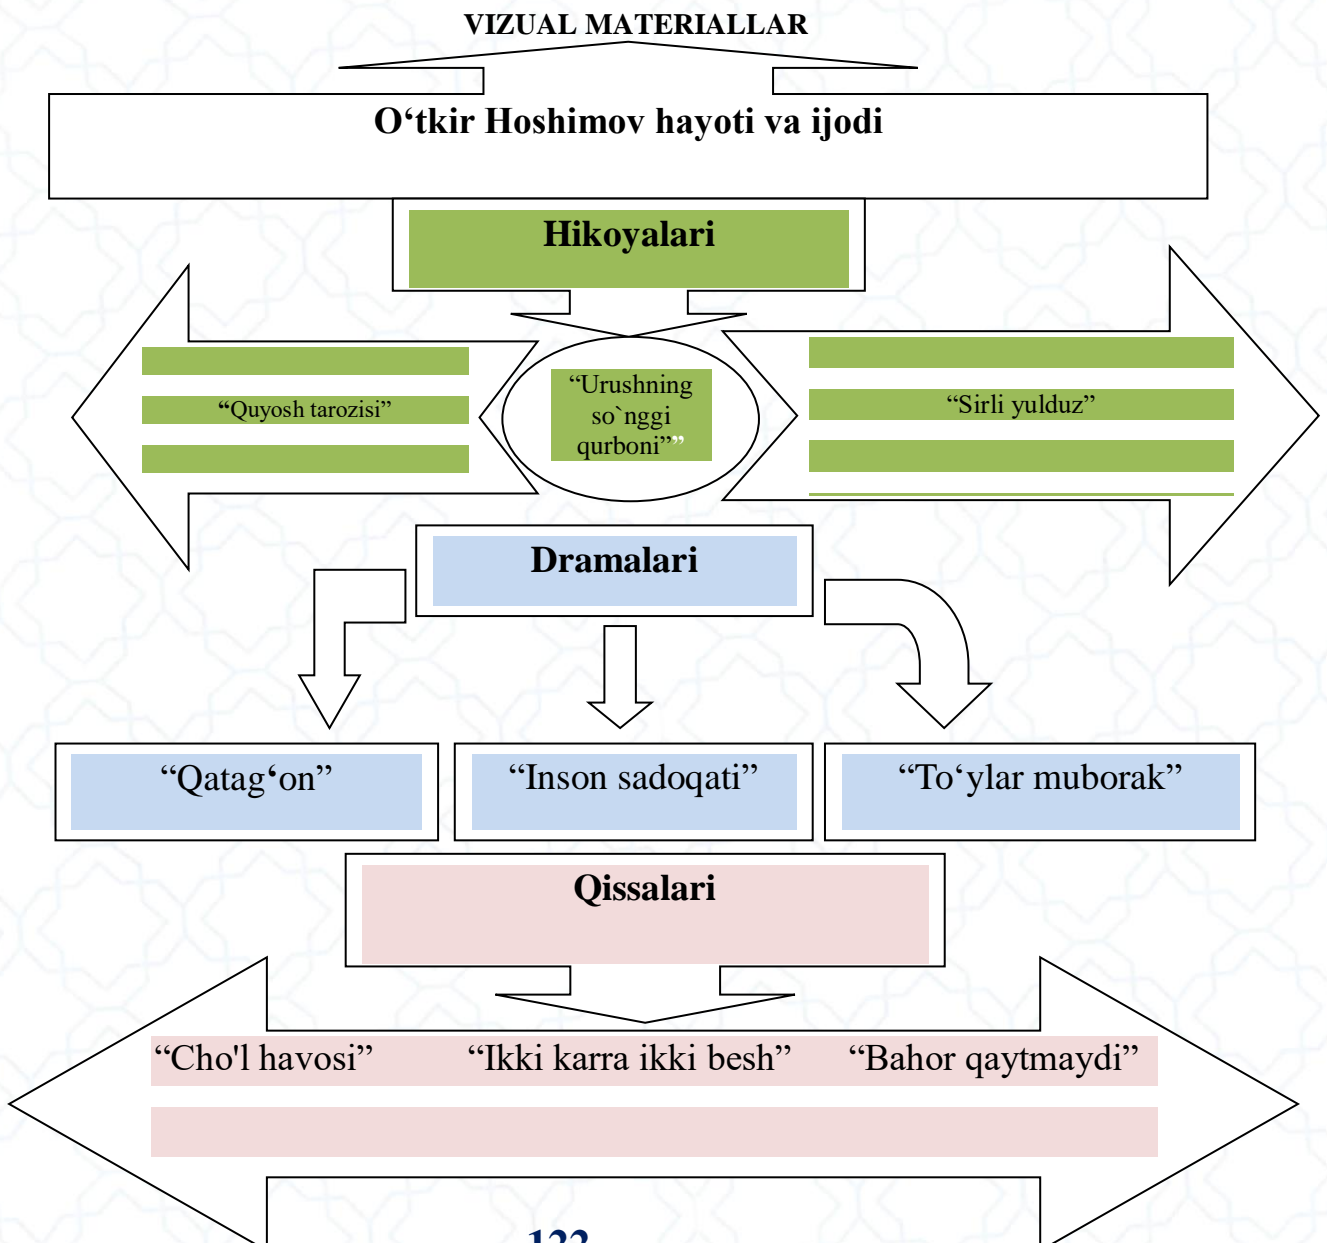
VIZUAL MATERIALLAR

O‘tkir Hoshimov hayoti va ijodi

Hikoyalari

“Quyosh tarozisi”

“Urushning so`nggi qurboni””

“Sirli yulduz”

Dramalari

“Qatag‘on”

“Inson sadoqati”

“To‘ylar muborak”

Qissalari

“Cho'l havosi”

“Ikki karra ikki besh”

“Bahor qaytmaydi”

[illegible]